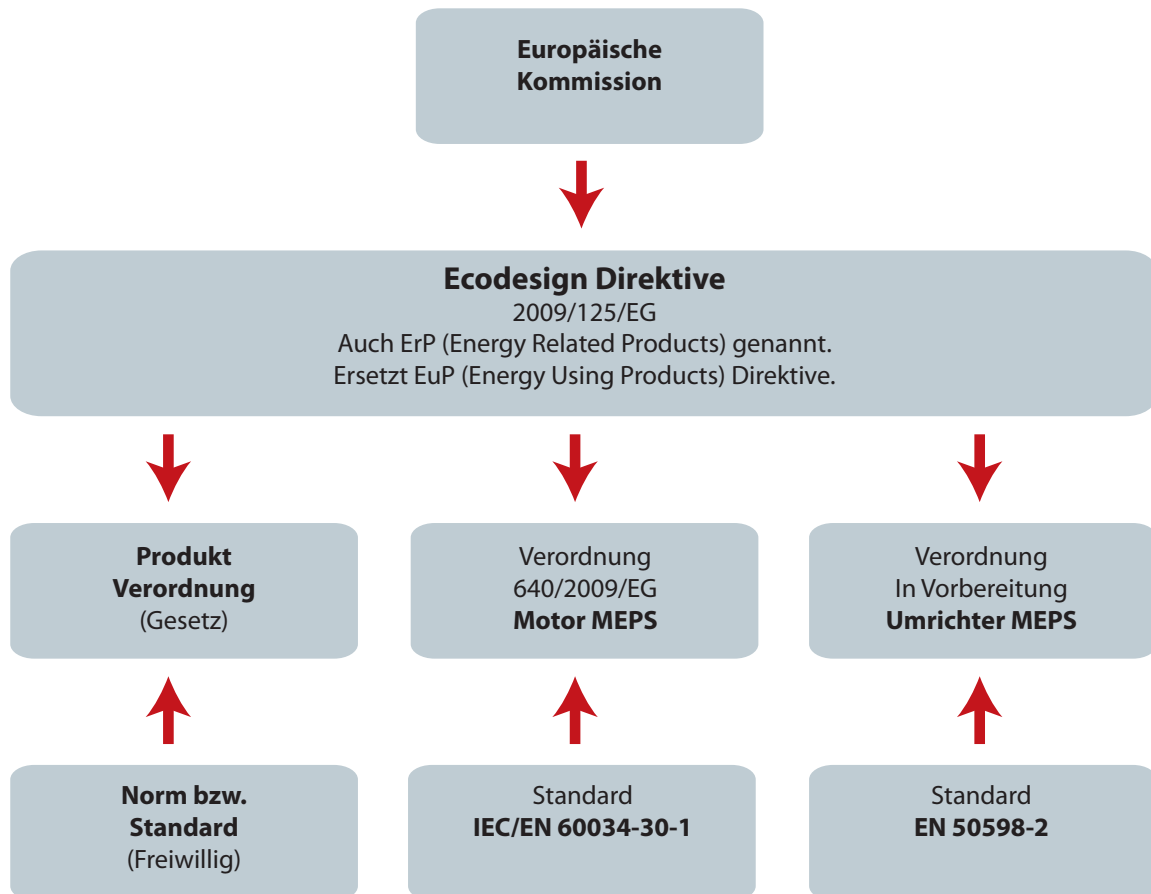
Europäische Kommission

Ecodesign Direktive
2009/125/EG
Auch ErP (Energy Related Products) genannt.
Ersetzt EuP (Energy Using Products) Direktive.

Produkt Verordnung
(Gesetz)

Verordnung
640/2009/EG
Motor MEPS

Verordnung
In Vorbereitung
Umrichter MEPS

Norm bzw. Standard
(Freiwillig)

Standard
IEC/EN 60034-30-1

Standard
EN 50598-2